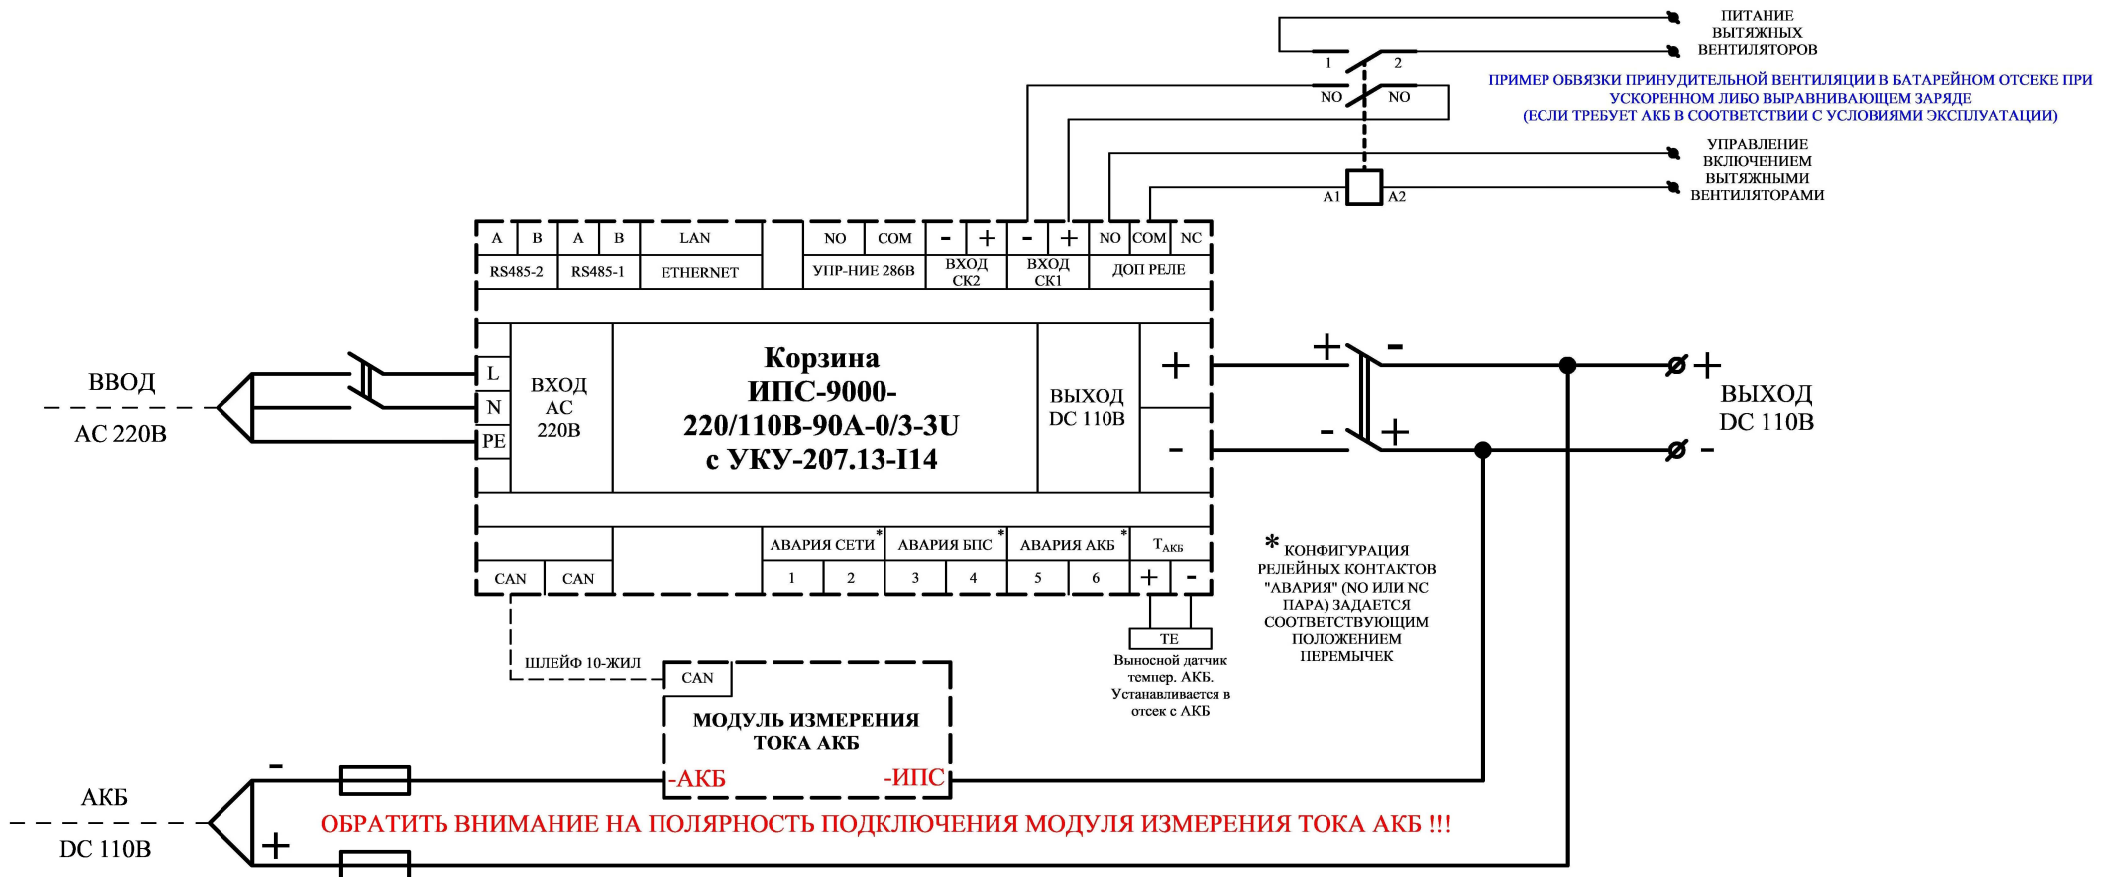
ПИТАНИЕ ВЫТЯЖНЫХ ВЕНТИЛЯТОРОВ

1 2

NO NO

ПРИМЕР ОБВЯЗКИ ПРИНУДИТЕЛЬНОЙ ВЕНТИЛЯЦИИ В БАТАРЕЙНОМ ОТСЕКЕ ПРИ УСКОРЕННОМ ЛИБО ВЫРАВНИВАЮЩЕМ ЗАРЯДЕ (ЕСЛИ ТРЕБУЕТ АКБ В СООТВЕТСТВИИ С УСЛОВИЯМИ ЭКСПЛУАТАЦИИ)

УПРАВЛЕНИЕ ВКЛЮЧЕНИЕМ ВЫТЯЖНЫМИ ВЕНТИЛЯТОРАМИ

A1 A2

| A | B | A | B | LAN | NO | COM | - | + | - | + | NO | COM | NC |
|---|---|---|---|---|---|---|---|---|---|---|---|---|---|
| RS485-2 | | RS485-1 | | ETHERNET | УПР-НИЕ 286В | | ВХОД СК2 | | ВХОД СК1 | | ДОП РЕЛЕ | | |

ВВОД

AC 220В

L

N

PE

ВХОД AC 220В

Корзина ИПС-9000-220/110В-90А-0/3-3U с УКУ-207.13-І14

ВЫХОД DC 110В

+

-

+ -

- +

+

-

ВЫХОД DC 110В

| CAN | CAN | АВАРИЯ СЕТИ* | | АВАРИЯ БПС* | | АВАРИЯ АКБ* | | $T_{АКБ}$ | |
|---|---|---|---|---|---|---|---|---|---|
| | | 1 | 2 | 3 | 4 | 5 | 6 | + | - |

TE

Выносной датчик темпер. АКБ. Устанавливается в отсек с АКБ

* КОНФИГУРАЦИЯ РЕЛЕЙНЫХ КОНТАКТОВ "АВАРИЯ" (NO ИЛИ NC ПАРА) ЗАДАЕТСЯ СООТВЕТСТВУЮЩИМ ПОЛОЖЕНИЕМ ПЕРЕМЫЧЕК

ШЛЕЙФ 10-ЖИЛ

CAN

МОДУЛЬ ИЗМЕРЕНИЯ ТОКА АКБ

-АКБ -ИПС

АКБ

DC 110В

-

+

ОБРАТИТЬ ВНИМАНИЕ НА ПОЛЯРНОСТЬ ПОДКЛЮЧЕНИЯ МОДУЛЯ ИЗМЕРЕНИЯ ТОКА АКБ !!!